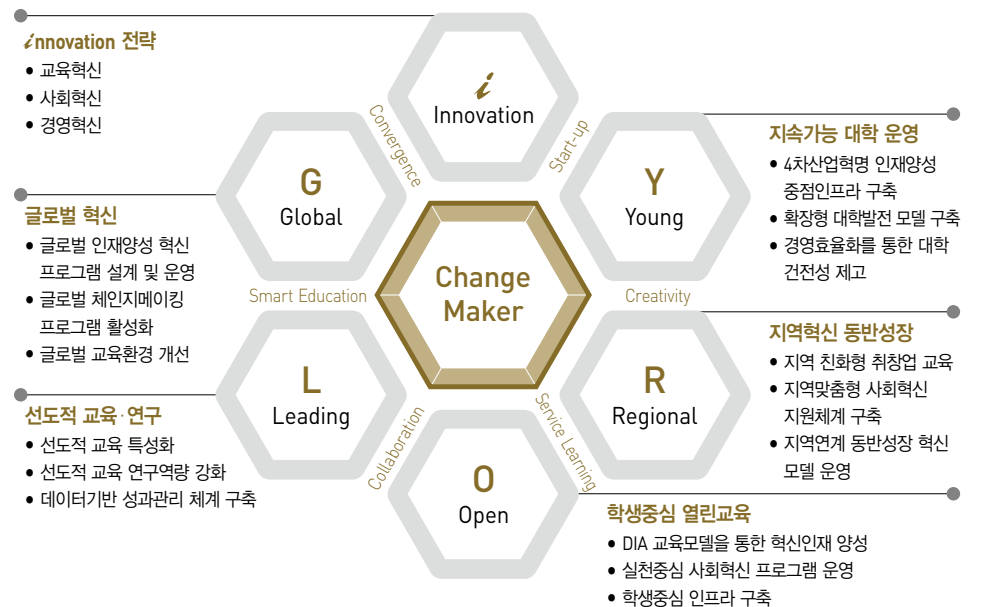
𝒊nnovation 전략
• 교육혁신
• 사회혁신
• 경영혁신

글로벌 혁신
• 글로벌 인재양성 혁신 프로그램 설계 및 운영
• 글로벌 체인지메이킹 프로그램 활성화
• 글로벌 교육환경 개선

선도적 교육·연구
• 선도적 교육 특성화
• 선도적 교육 연구역량 강화
• 데이터기반 성과관리 체계 구축

𝒊
Innovation

G
Global

Y
Young

Change Maker

L
Leading

R
Regional

O
Open

Convergence
Start-up
Smart Education
Creativity
Collaboration
Service Learning

지속가능 대학 운영
• 4차산업혁명 인재양성 중점인프라 구축
• 확장형 대학발전 모델 구축
• 경영효율화를 통한 대학 건전성 제고

지역혁신 동반성장
• 지역 친화형 취창업 교육
• 지역맞춤형 사회혁신 지원체계 구축
• 지역연계 동반성장 혁신 모델 운영

학생중심 열린교육
• DIA 교육모델을 통한 혁신인재 양성
• 실천중심 사회혁신 프로그램 운영
• 학생중심 인프라 구축